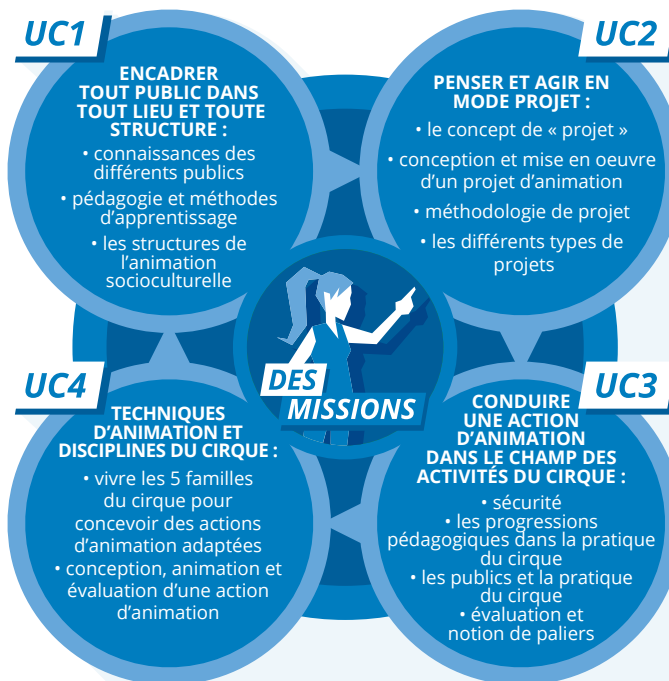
UC1

ENCADRER TOUT PUBLIC DANS TOUT LIEU ET TOUTE STRUCTURE :

• connaissances des différents publics

• pédagogie et méthodes d'apprentissage

• les structures de l'animation socioculturelle

UC2

PENSER ET AGIR EN MODE PROJET :

• le concept de « projet »

• conception et mise en oeuvre d'un projet d'animation

• méthodologie de projet

• les différents types de projets

DES MISSIONS

UC4

TECHNIQUES D'ANIMATION ET DISCIPLINES DU CIRQUE :

• vivre les 5 familles du cirque pour concevoir des actions d'animation adaptées

• conception, animation et évaluation d'une action d'animation

UC3

CONDUIRE UNE ACTION D'ANIMATION DANS LE CHAMP DES ACTIVITÉS DU CIRQUE :

• sécurité

• les progressions pédagogiques dans la pratique du cirque

• les publics et la pratique du cirque

• évaluation et notion de paliers